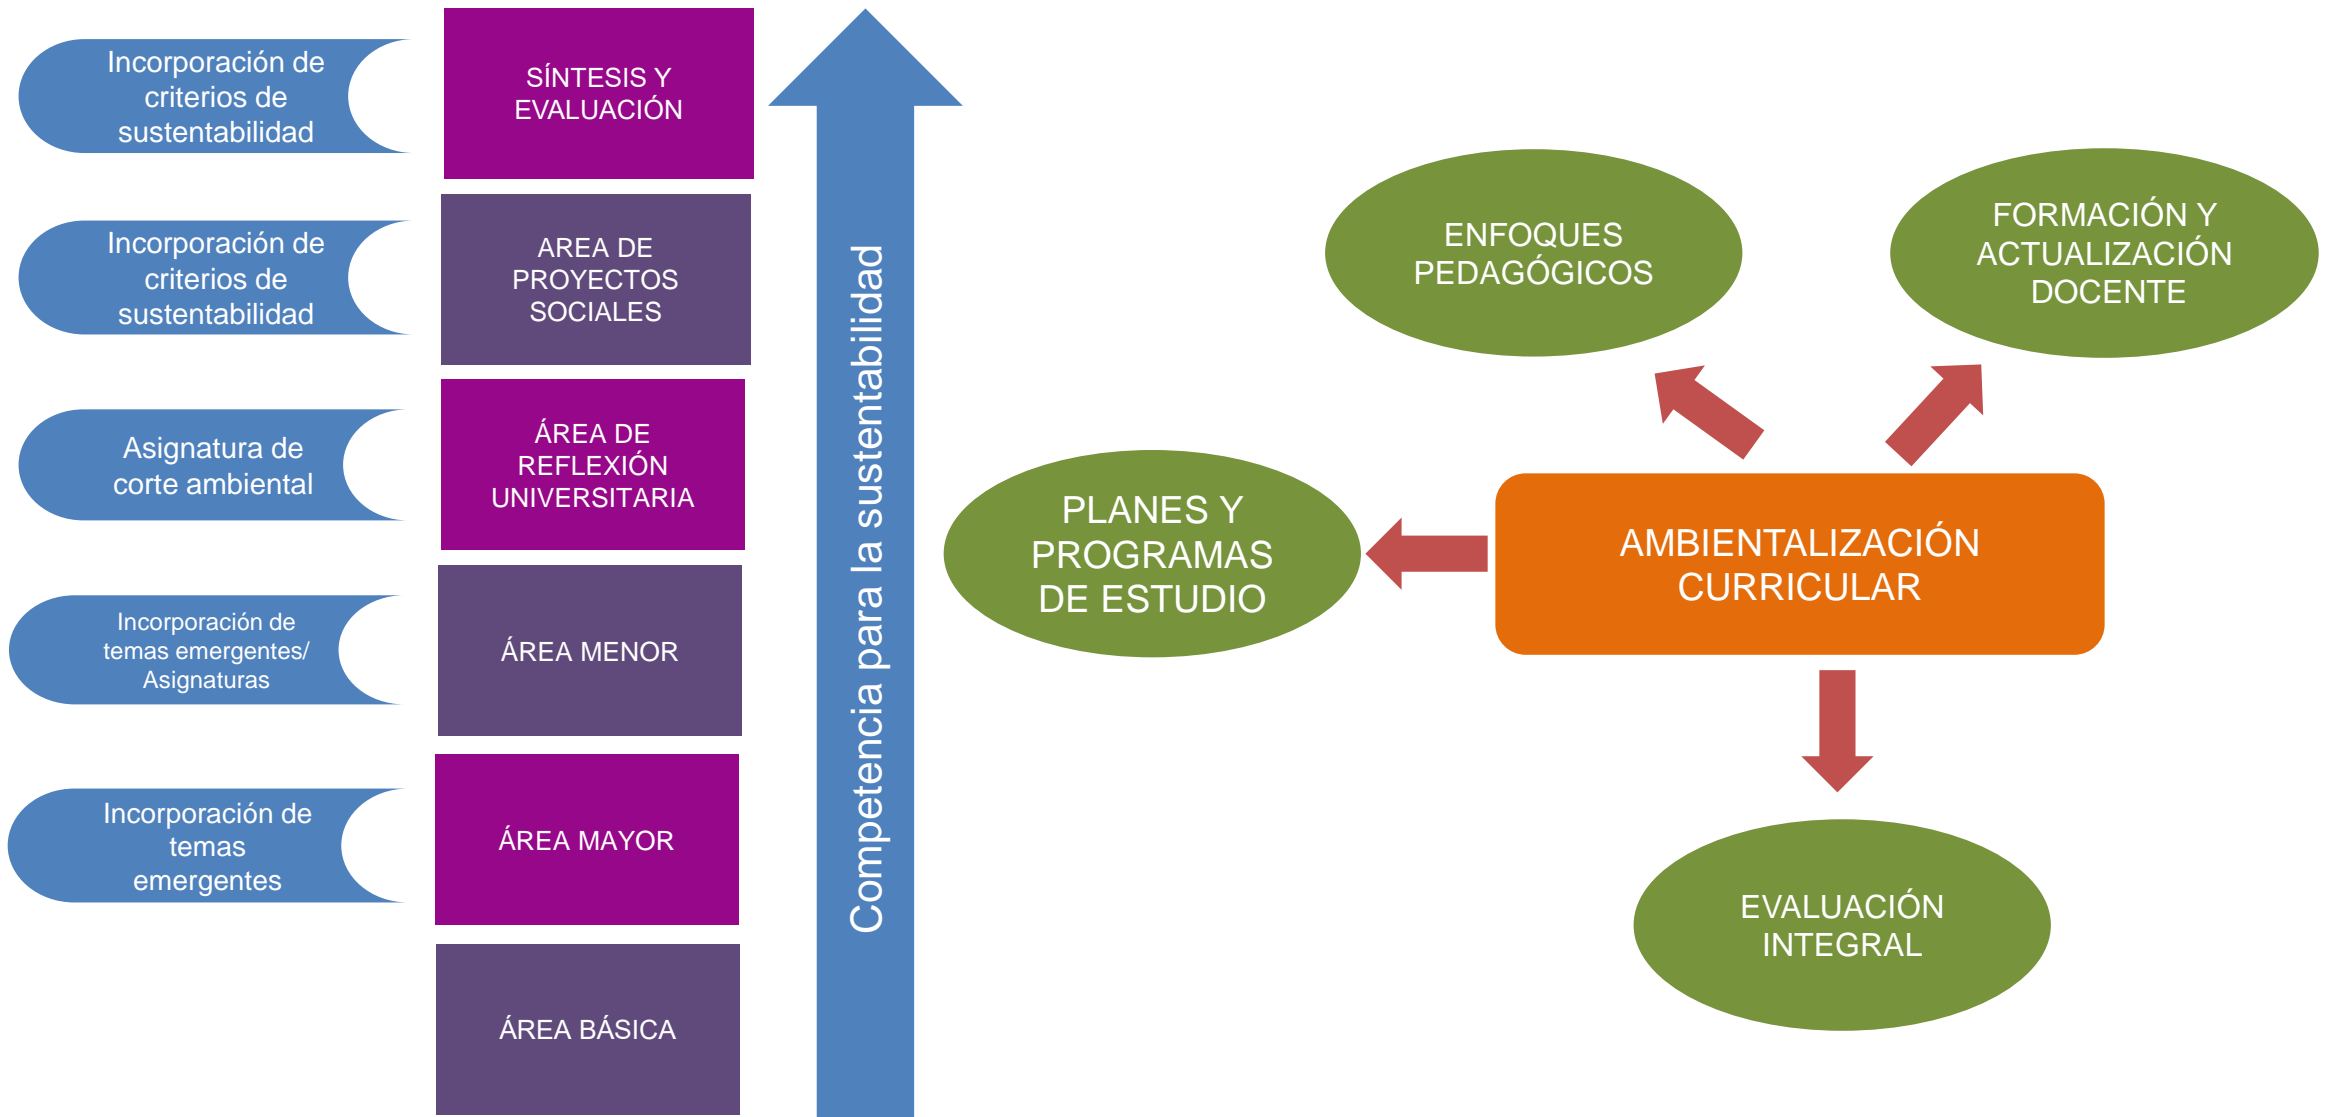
Incorporación de criterios de sustentabilidad

SÍNTESIS Y EVALUACIÓN

Incorporación de criterios de sustentabilidad

AREA DE PROYECTOS SOCIALES

Asignatura de corte ambiental

ÁREA DE REFLEXIÓN UNIVERSITARIA

Incorporación de temas emergentes/ Asignaturas

ÁREA MENOR

Incorporación de temas emergentes

ÁREA MAYOR

ÁREA BÁSICA

Competencia para la sustentabilidad

ENFOQUES PEDAGÓGICOS

FORMACIÓN Y ACTUALIZACIÓN DOCENTE

PLANES Y PROGRAMAS DE ESTUDIO

AMBIENTALIZACIÓN CURRICULAR

EVALUACIÓN INTEGRAL